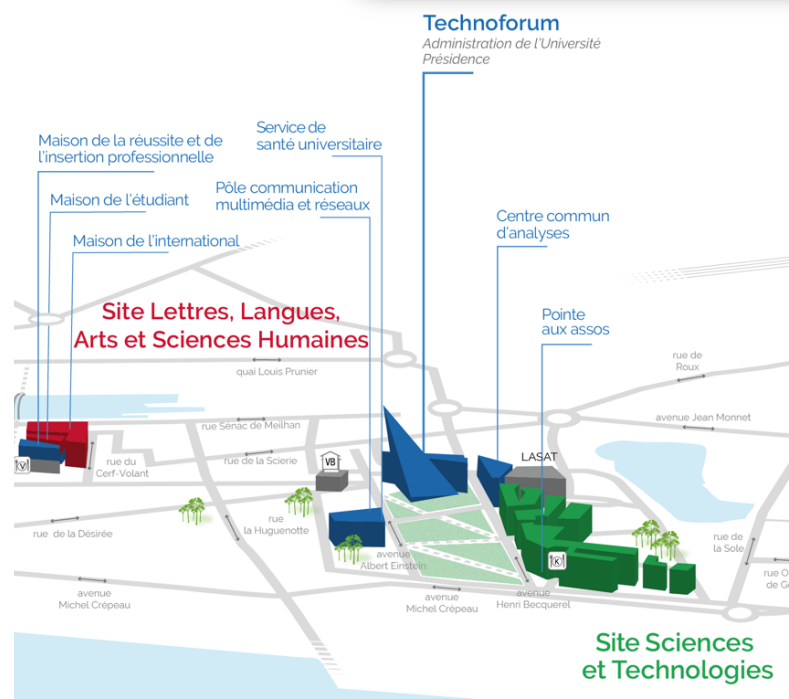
Technoforum
Administration de l'Université
Présidence

Service de santé universitaire

Maison de la réussite et de l'insertion professionnelle

Maison de l'étudiant

Maison de l'international

Pôle communication multimédia et réseaux

Centre commun d'analyses

Pointe aux assos

Site Lettres, Langues, Arts et Sciences Humaines

quai Louis Prunier

rue de Roux

avenue Jean Monnet

rue Sénac de Meilhan

rue de la Scierie

rue du Cerf-Volant

LASAT

VB

rue de la Désirée

rue la Huguenotte

avenue Albert Einstein

rue de la Sole

rue O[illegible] de G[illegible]

avenue Michel Crépeau

avenue Michel Crépeau

avenue Henri Becquerel

Site Sciences et Technologies